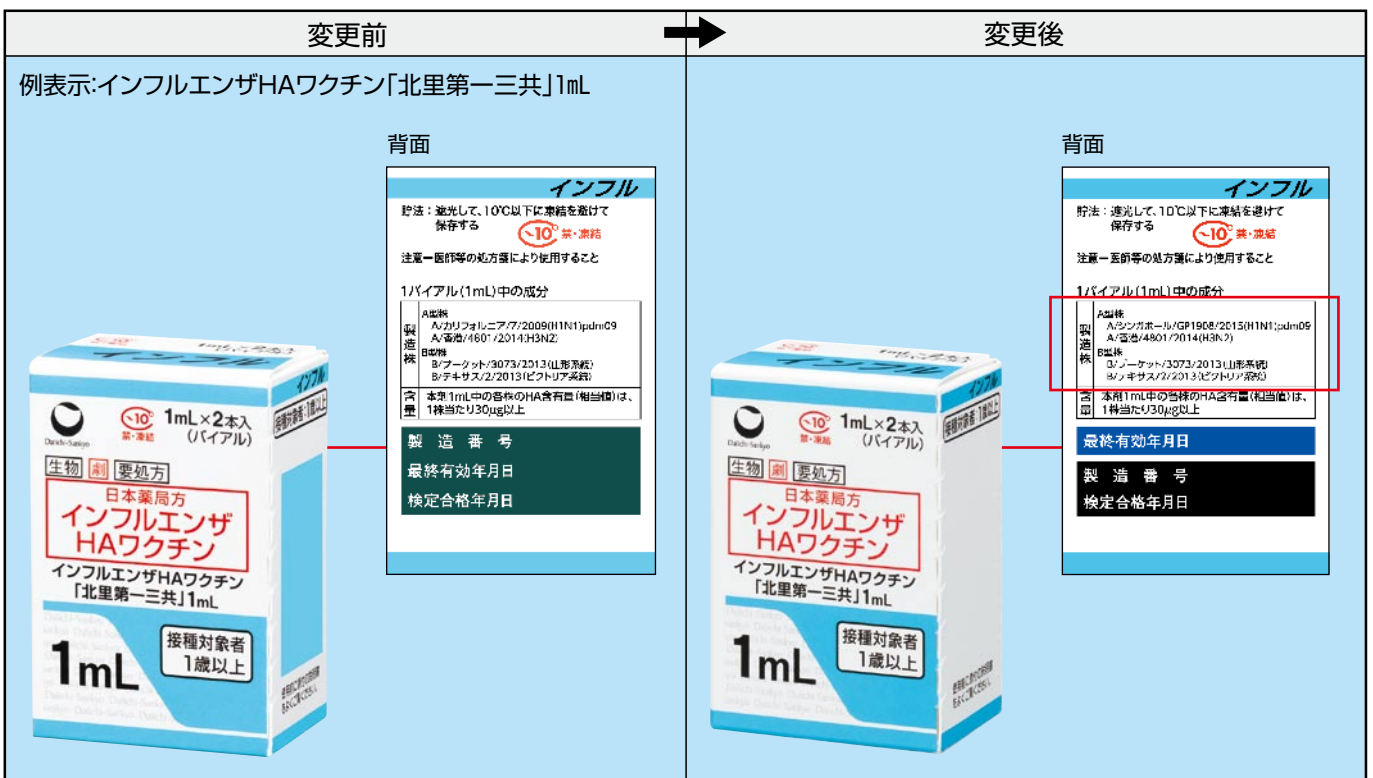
変更前

変更後

例表示:インフルエンザHAワクチン「北里第一三共」1mL

背面

インフル

貯法:遮光して、10℃以下に凍結を避けて保存する

~10° 禁・凍結

注意一医師等の処方箋により使用すること

1バイアル(1mL)中の成分

| 製造株 | A型株 A/カリフォルニア/7/2009(H1N1)pdm09 A/香港/4801/2014(H3N2) B型株 B/プーケット/3073/2013(山形系統) B/テキサス/2/2013(ビクトリア系統) |
|---|---|
| 含量 | 本剤1mL中の各株のHA含有量(相当値)は、1株当たり30μg以上 |

製造番号
最終有効年月日
検定合格年月日

インフル

Daiichi-Sankyo

~10° 禁・凍結

1mL×2本入 (バイアル)

接種対象者1歳以上

生物 劇 要処方

日本薬局方
インフルエンザHAワクチン

インフルエンザHAワクチン「北里第一三共」1mL

1mL

接種対象者 1歳以上

背面

インフル

貯法:遮光して、10℃以下に凍結を避けて保存する

~10° 禁・凍結

注意一医師等の処方箋により使用すること

1バイアル(1mL)中の成分

| 製造株 | A型株 A/シンガポール/GP1908/2015(H1N1)pdm09 A/香港/4801/2014(H3N2) B型株 B/プーケット/3073/2013(山形系統) B/テキサス/2/2013(ビクトリア系統) |
|---|---|
| 含量 | 本剤1mL中の各株のHA含有量(相当値)は、1株当たり30μg以上 |

最終有効年月日

製造番号
検定合格年月日

インフル

Daiichi-Sankyo

~10° 禁・凍結

1mL×2本入 (バイアル)

接種対象者1歳以上

生物 劇 要処方

日本薬局方
インフルエンザHAワクチン

インフルエンザHAワクチン「北里第一三共」1mL

1mL

接種対象者 1歳以上